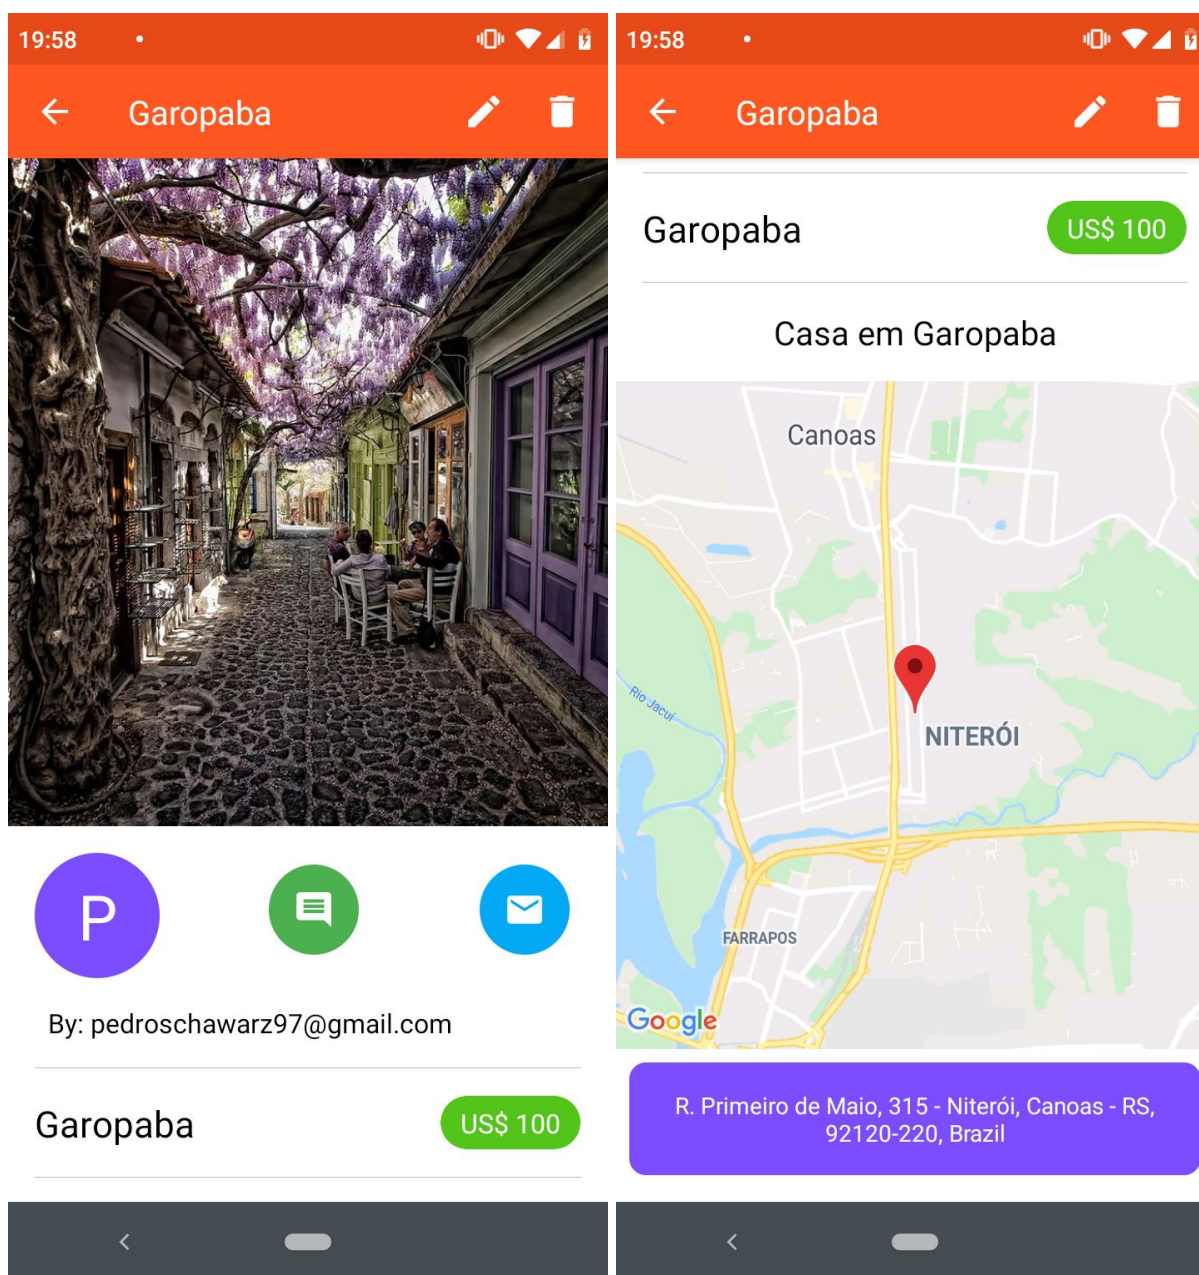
19:58

Garopaba

P

By: pedroschawarz97@gmail.com

Garopaba

US$ 100

19:58

Garopaba

Garopaba

US$ 100

Casa em Garopaba

Canoas

Rio Jacuí

NITERÓI

FARRAPOS

Google

R. Primeiro de Maio, 315 - Niterói, Canoas - RS, 92120-220, Brazil